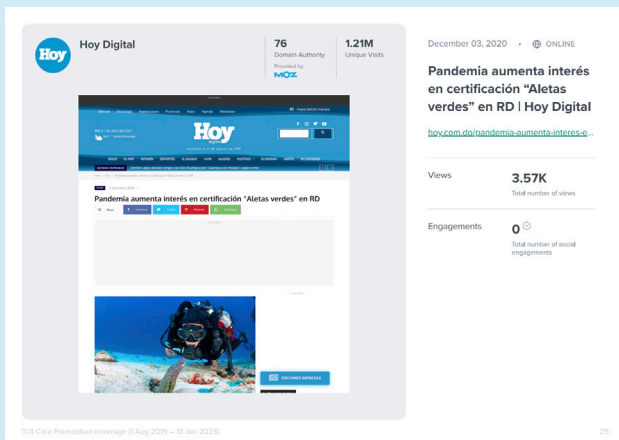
Hoy

Hoy Digital

76
Domain Authority
Provided by
MOZ

1.21M
Unique Visits

Hoy

Pandemia aumenta interés en certificación "Aletas verdes" en RD

EDICIONES IMPRESAS

December 03, 2020 • ONLINE

Pandemia aumenta interés en certificación "Aletas verdes" en RD | Hoy Digital

hoy.com.do/pandemia-aumenta-interes-e...

Views
3.57K
Total number of views

Engagements
0
Total number of social engagements

TUI Care Foundation coverage (1 Aug 2019 – 31 Jan 2023)

25